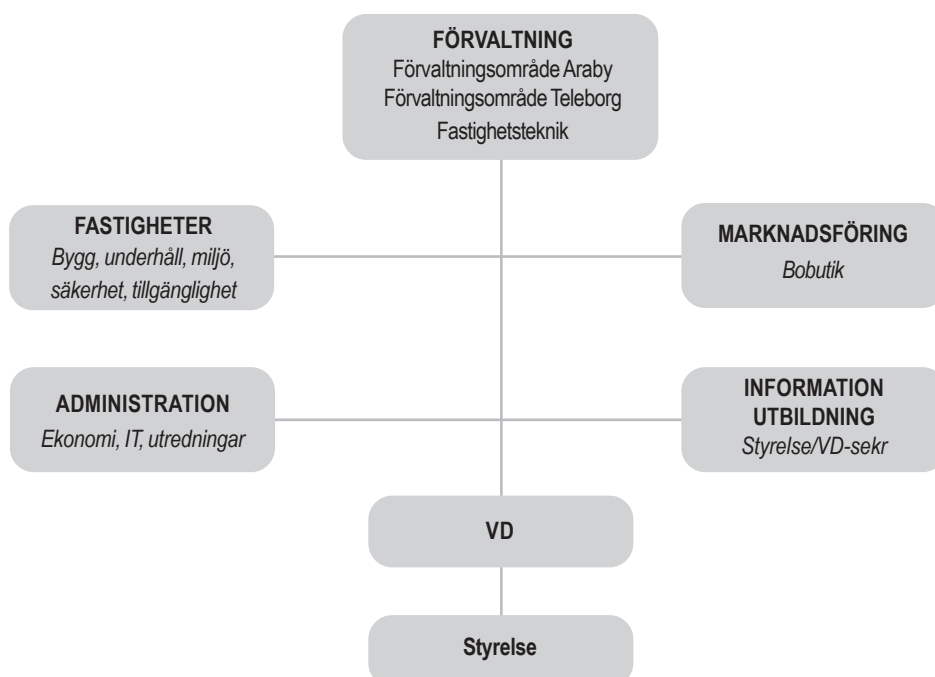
FÖRVALTNING
Förvaltningsområde Araby
Förvaltningsområde Teleborg
Fastighetsteknik

FASTIGHETER
Bygg, underhåll, miljö, säkerhet, tillgänglighet

MARKNADSFÖRING
Bobutik

ADMINISTRATION
Ekonomi, IT, utredningar

INFORMATION
UTBILDNING
Styrelse/VD-sekr

VD

Styrelse